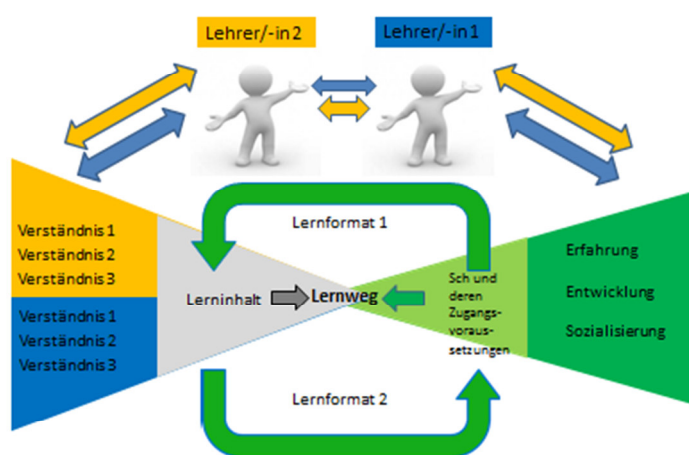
Lehrer/-in 2

Lehrer/-in 1

Verständnis 1
Verständnis 2
Verständnis 3

Verständnis 1
Verständnis 2
Verständnis 3

Lernformat 1

Lerninhalt

Lernweg

Sch und deren Zugangsvoraussetzungen

Lernformat 2

Erfahrung

Entwicklung

Sozialisierung